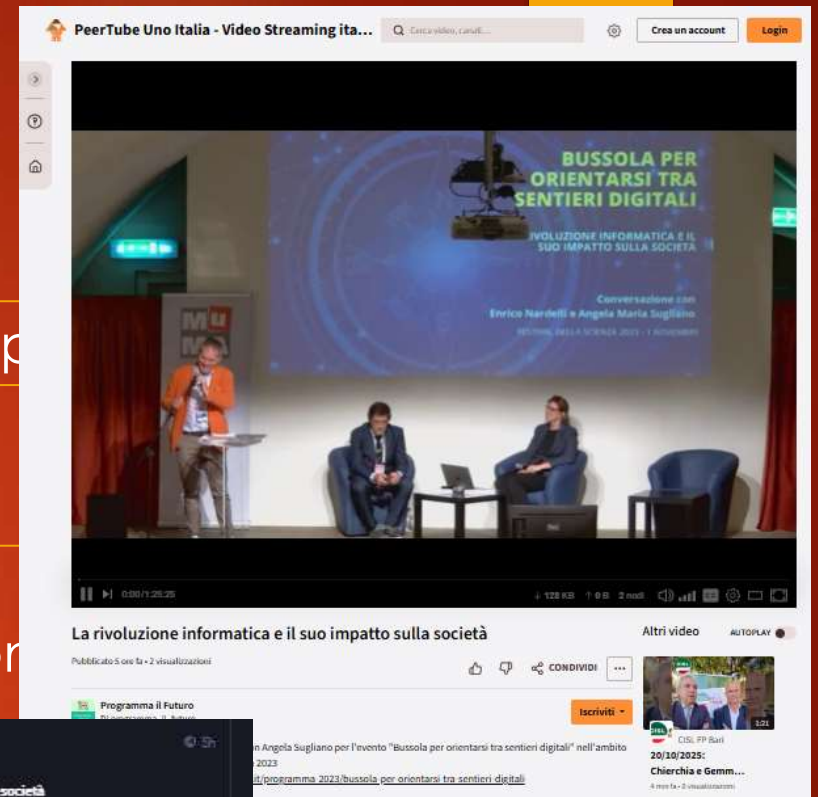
PeerTube Uno Italia - Video Streaming ita...

Cerca video, canali...

Crea un account

Login

BUSSOLA PER ORIENTARSI TRA SENTIERI DIGITALI

RIVOLUZIONE INFORMATICA E IL SUO IMPATTO SULLA SOCIETÀ

Conversazione con Enrico Nardelli e Angela Maria Sugliano

FESTIVAL DELLA SCIENZA 2023 - 1 NOVEMBRE

MU MA

0:00/1:25:25

↓ 128 KB ↑ 0 B 2 nodi

La rivoluzione informatica e il suo impatto sulla società

Pubblicato 5 ore fa • 2 visualizzazioni

CONDIVIDI

...

Programma il Futuro

Iscriviti

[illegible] Angela Sugliano per l'evento "Bussola per orientarsi tra sentieri digitali" nell'ambito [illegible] 2023

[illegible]it/programma 2023/bussola per orientarsi tra sentieri digitali

Altri video

AUTOPLAY

1:21

CISL FP Bari

20/10/2025: Chierchia e Gemm...

4 mesi fa • 3 visualizzazioni

5h

società